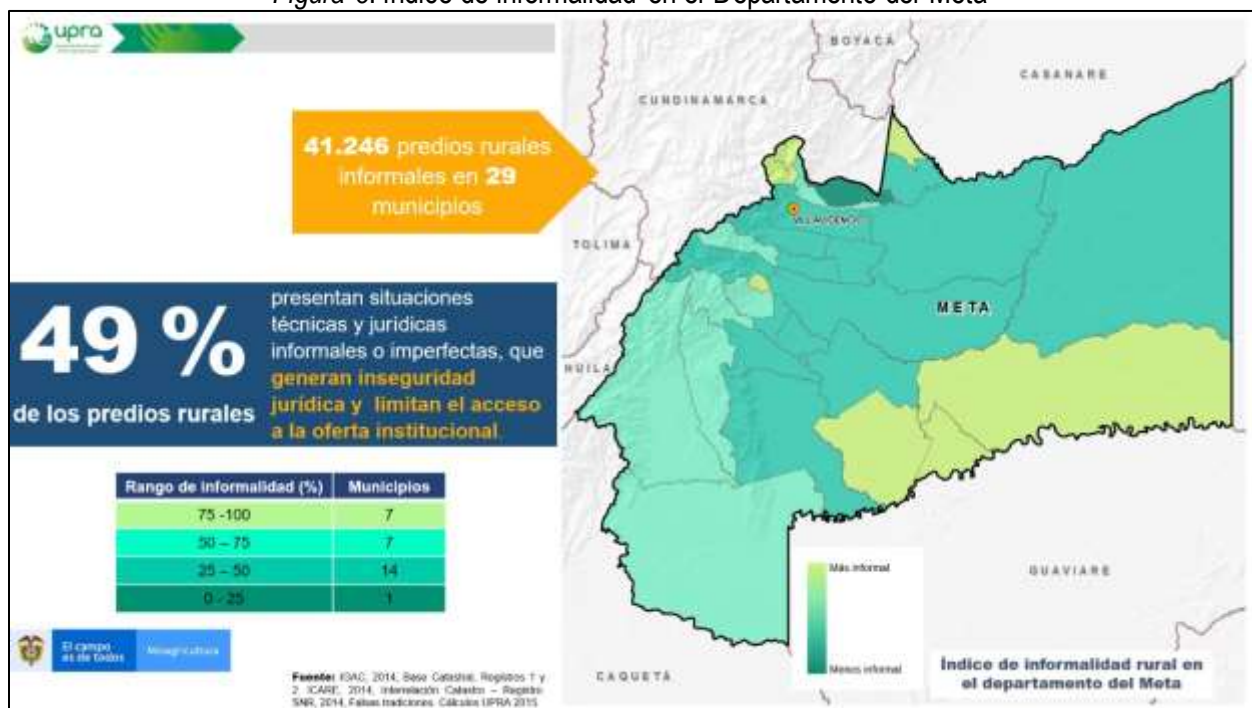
Figura 6. Índice de informalidad en el Departamento del Meta

upra

41.246 predios rurales informales en 29 municipios

49 %
de los predios rurales

presentan situaciones técnicas y jurídicas informales o imperfectas, que generan inseguridad jurídica y limitan el acceso a la oferta institucional.

| Rango de informalidad (%) | Municipios |
|---|---|
| 75 -100 | 7 |
| 50 – 75 | 7 |
| 25 – 50 | 14 |
| 0 - 25 | 1 |

El campo es de todos | Minagricultura

Fuente: IGAC, 2014, Base Catastral, Registros 1 y 2. ICARE, 2014, Interrelación Catastro – Registro SNR, 2014, Falsas tradiciones. Cálculos UPRA 2015

BOYACÁ
CASANARE
CUNDINAMARCA
TOLIMA
VILLAVICENCIO
META
HUILA
GUAVIARE
CAQUETÁ

Más informal
Menos informal

Índice de informalidad rural en el departamento del Meta